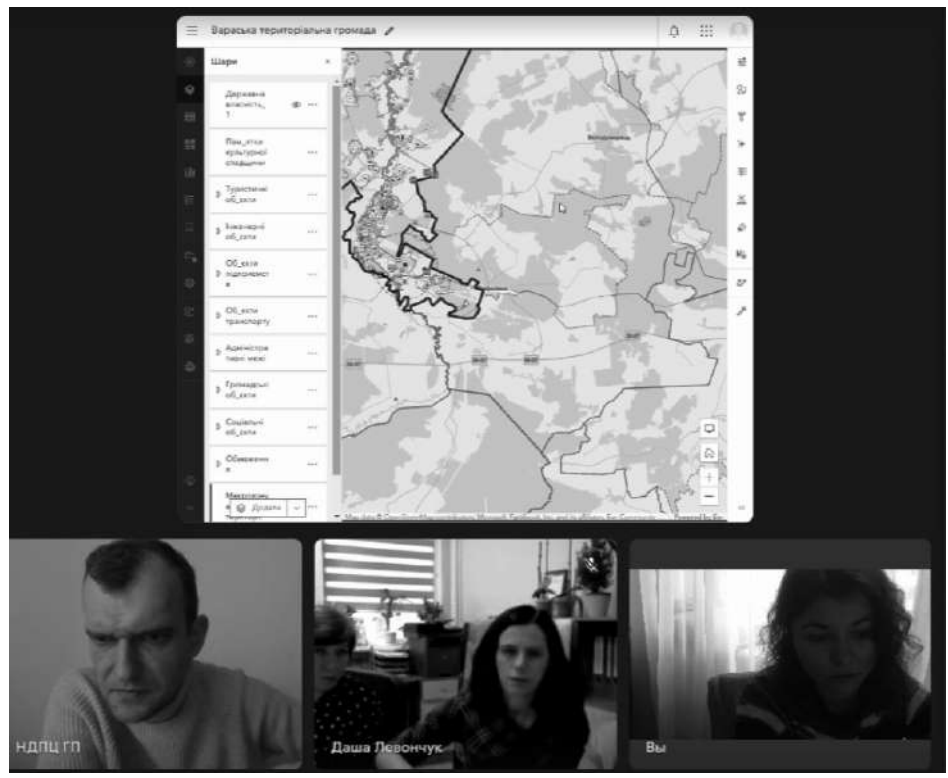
Вараська територіальна громада

Шари

Державна власність_1

Пам_ятки культурної спадщини

Туристичні об_єкти

Інженерні об_єкти

Об_єкти підприємст в

Об_єкти транспорту

Адміністративні межі

Громадські об_єкти

Соціальні об_єкти

Обмеження

Меліоративні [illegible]

Додати

Володимирець

НДПЦ ГП

Даша Левончук

Вы